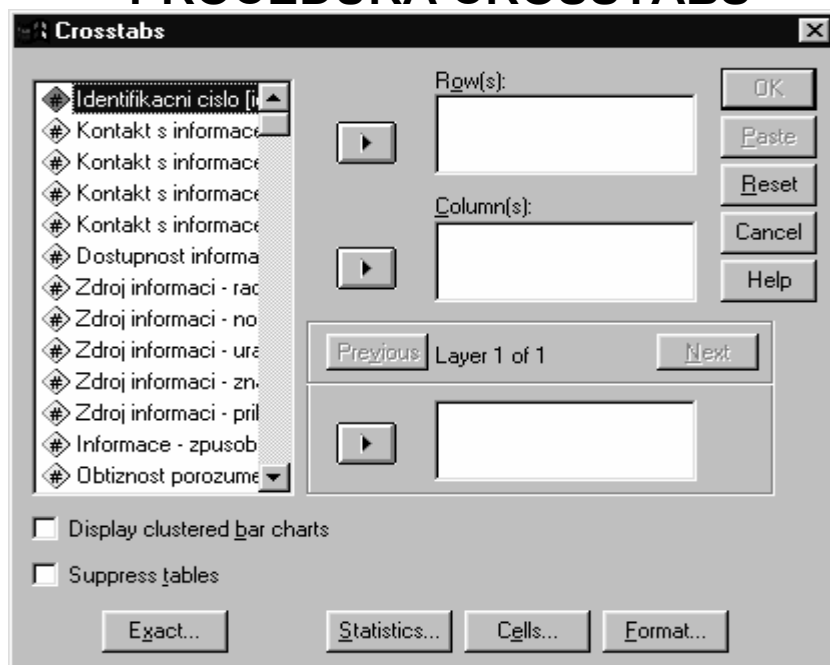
PROCEDURA CROSSTABS

Crosstabs

Identifikacni cislo [i
Kontakt s informace
Kontakt s informace
Kontakt s informace
Kontakt s informace
Dostupnost informa
Zdroj informaci - rac
Zdroj informaci - no
Zdroj informaci - ura
Zdroj informaci - zn
Zdroj informaci - pril
Informace - zpusob
Obtiznost porozume

Row(s):

Column(s):

Previous Layer 1 of 1 Next

OK
Paste
Reset
Cancel
Help

Display clustered bar charts

Suppress tables

Exact... Statistics... Cells... Format...